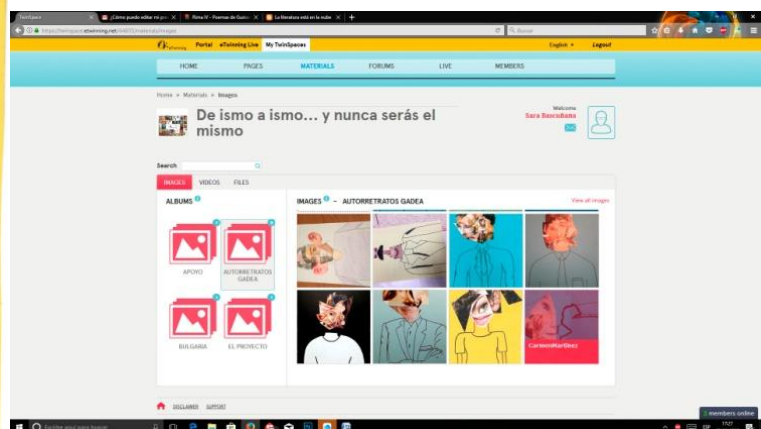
TwinSpace | ¿Cómo puedo editar mi pr... | Rima IV - Poemas de Gustav... | La literatura está en la nube

https://twinspace.etwinning.net/44655/materials/images

Portal eTwinning Live My TwinSpaces English Logout

HOME PAGES MATERIALS FORUMS LIVE MEMBERS

Home > Materials > Images

De ismo a ismo... y nunca serás el mismo

Welcome
Sara Bascuñana

Search

IMAGES VIDEOS FILES

ALBUMS

APOYO

AUTORRETRATOS GADEA

BULGARIA

EL PROYECTO

IMAGES - AUTORRETRATOS GADEA

View all images

CarmenMartinez

DISCLAIMER SUPPORT

members online

Escribe aquí para buscar

11:27